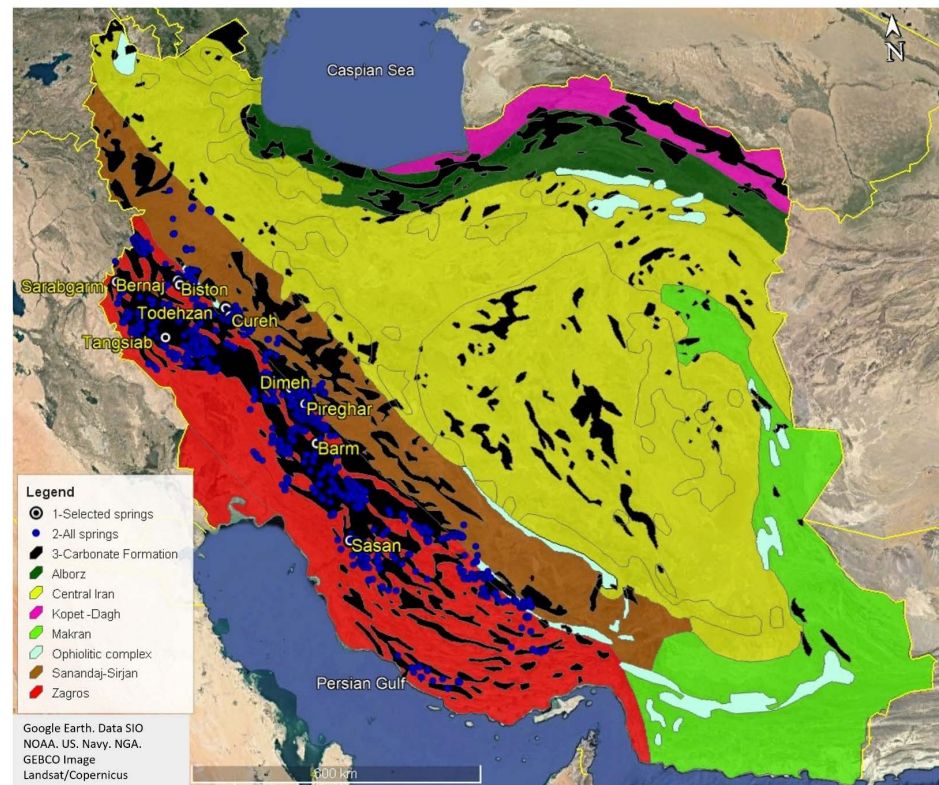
N

Caspian Sea

Sarabgarm
Bernaj
Biston
Todehzan
Cureh
Tangsiab
Dimeh
Pireghar
Barm
Sasan

Persian Gulf

Legend
1-Selected springs
2-All springs
3-Carbonate Formation
Alborz
Central Iran
Kopet -Dagh
Makran
Ophiolitic complex
Sanandaj-Sirjan
Zagros

Google Earth. Data SIO NOAA. US. Navy. NGA. GEBCO Image Landsat/Copernicus

500 km